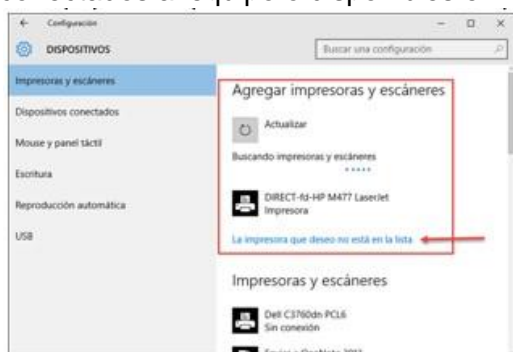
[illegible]

← Configuración

DISPOSITIVOS

Buscar una configuración

Impresoras y escáneres

Dispositivos conectados

Mouse y panel táctil

Escritura

Reproducción automática

USB

Agregar impresoras y escáneres

Actualizar

Buscando impresoras y escáneres

DIRECT-fd-HP M477 LaserJet
Impresora

La impresora que deseo no está en la lista

Impresoras y escáneres

Dell C3760dn PCL6
Sin conexión

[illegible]